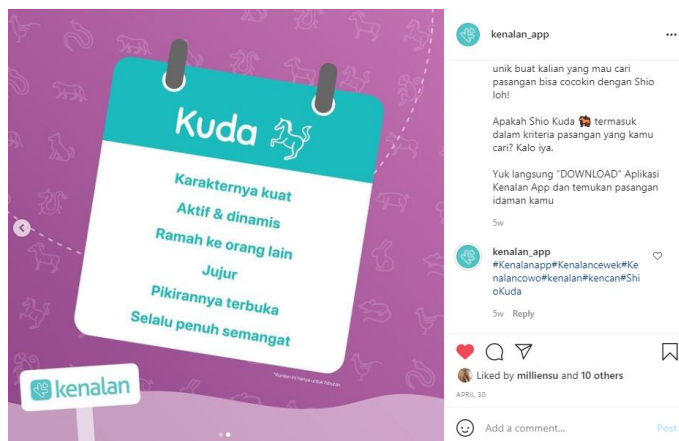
Kuda

Karakternya kuat
Aktif & dinamis
Ramah ke orang lain
Jujur
Pikirannya terbuka
Selalu penuh semangat

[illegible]

kenalan

kenalan_app

unik buat kalian yang mau cari pasangan bisa cocokin dengan Shio loh!

Apakah Shio Kuda 🐎 termasuk dalam kriteria pasangan yang kamu cari? Kalo iya.

Yuk langsung "DOWNLOAD" Aplikasi Kenalan App dan temukan pasangan idaman kamu

5w

kenalan_app
#Kenalanapp#Kenalancewek#Kenalancowo#kenalan#kencan#ShioKuda

5w Reply

Liked by milliensu and 10 others

APRIL 30

Add a comment...

Post